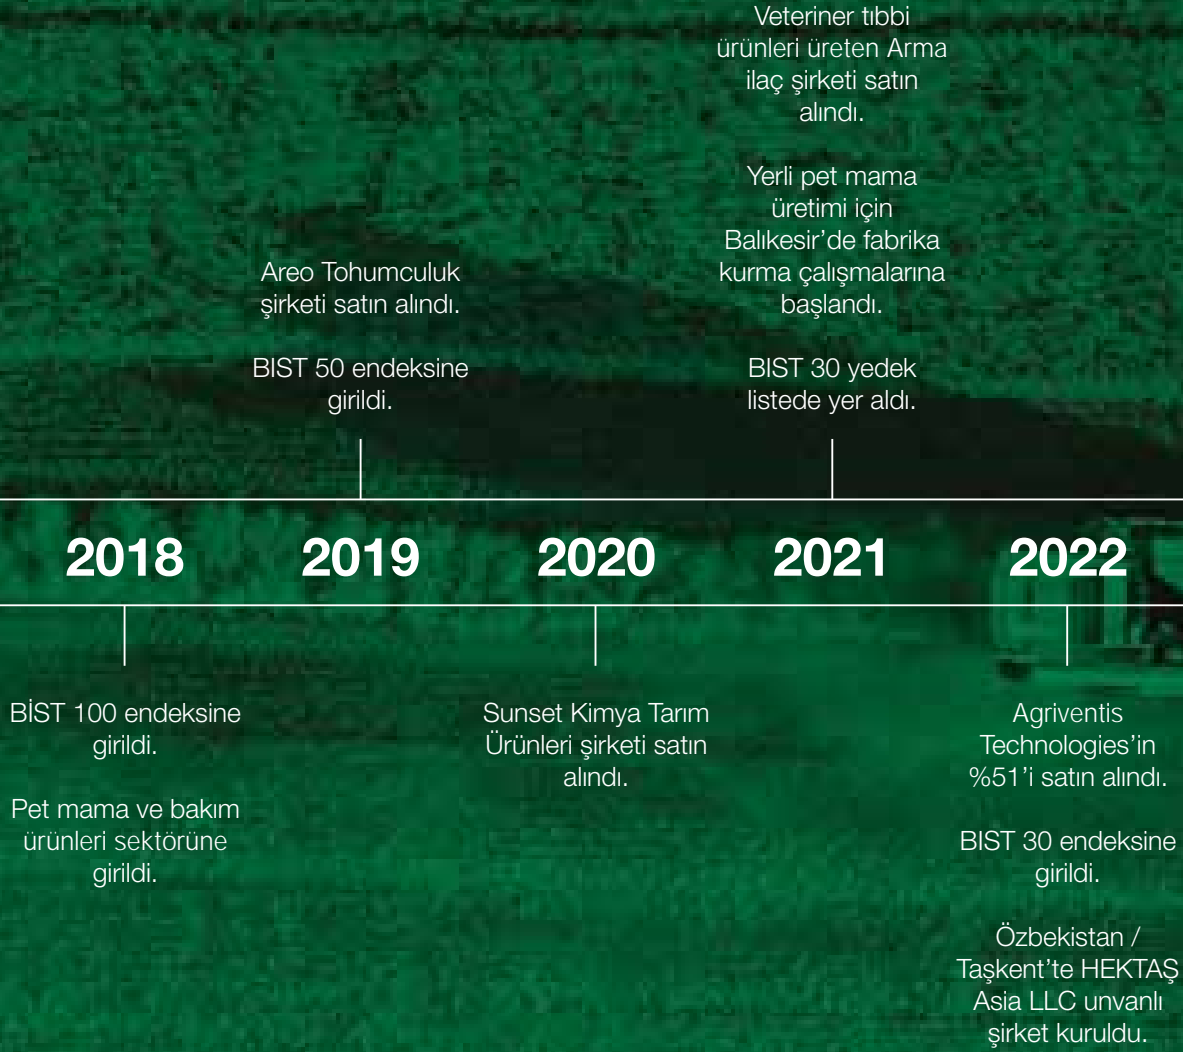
Veteriner tıbbi ürünleri üreten Arma ilaç şirketi satın alındı.

Yerli pet mama üretimi için Balıkesir'de fabrika kurma çalışmalarına başlandı.

BIST 30 yedek listede yer aldı.

Areo Tohumculuk şirketi satın alındı.

BIST 50 endeksine girildi.

2018

2019

2020

2021

2022

BİST 100 endeksine girildi.

Pet mama ve bakım ürünleri sektörüne girildi.

Sunset Kimya Tarım Ürünleri şirketi satın alındı.

Agriventis Technologies'in %51'i satın alındı.

BIST 30 endeksine girildi.

Özbekistan / Taşkent'te HEKTAŞ Asia LLC unvanlı şirket kuruldu.